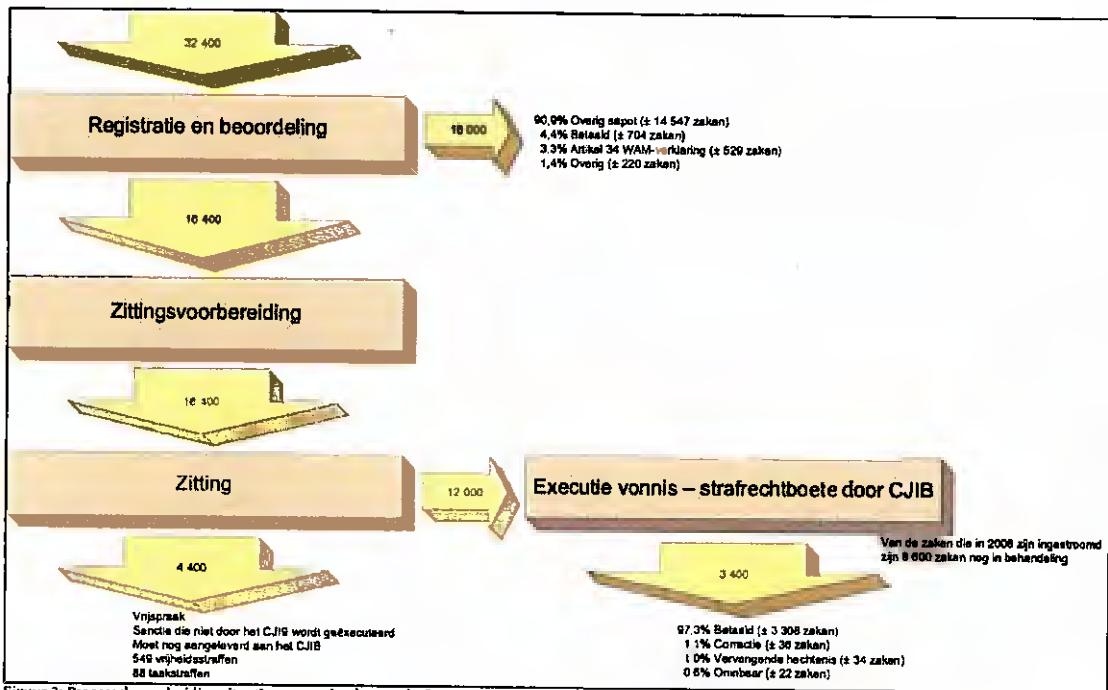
32 400

Registratie en beoordeling

16 000

90,9% Overig sepot (± 14 547 zaken)
4,4% Betaald (± 704 zaken)
3,3% Artikel 34 WAM-verklaring (± 529 zaken)
1,4% Overig (± 220 zaken)

16 400

Zittingsvoorbereiding

16 400

Zitting

12 000

Executie vonnis – strafrechtboete door CJIB

Van de zaken die in 2008 zijn ingestroomd zijn 8 600 zaken nog in behandeling

4 400

Vrijspraak
Sanctie die niet door het CJIB wordt geëxecuteerd
Moet nog aangeleverd aan het CJIB
549 vrijheidsstraffen
88 taakstraffen

3 400

97,3% Betaald (± 3 308 zaken)
1,1% Correctie (± 36 zaken)
1,0% Vervangende hechtenis (± 34 zaken)
0,6% Oninbaar (± 22 zaken)

Figuur 2: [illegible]